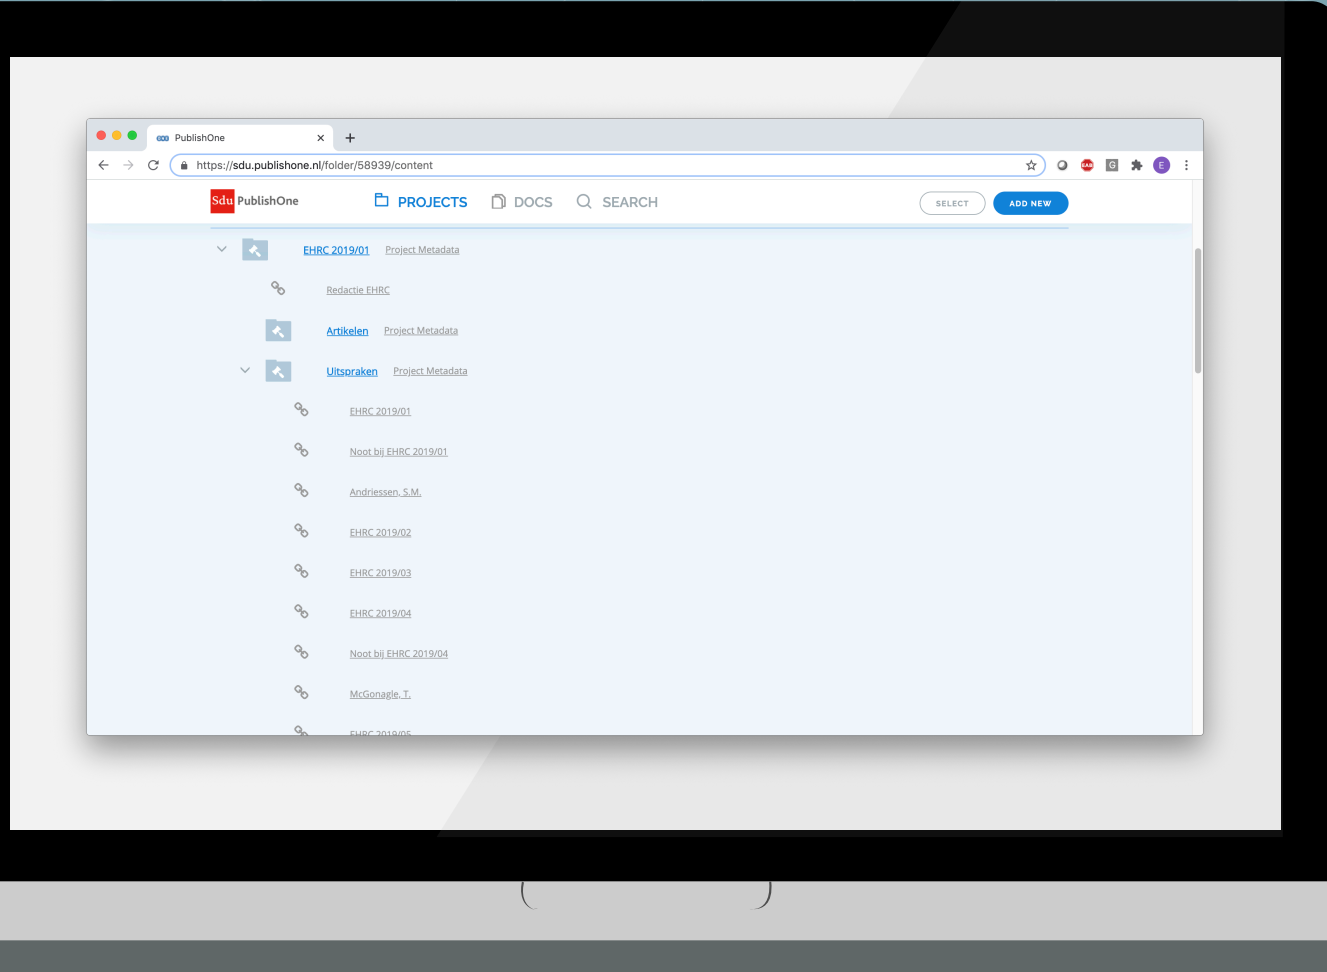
PublishOne ×
+
https://sdu.publishone.nl/folder/58939/content

Sdu PublishOne
PROJECTS
DOCS
SEARCH
SELECT
ADD NEW

EHRC 2019/01 Project Metadata
Redactie EHRC
Artikelen Project Metadata
Uitspraken Project Metadata
EHRC 2019/01
Noot bij EHRC 2019/01
Andriessen, S.M.
EHRC 2019/02
EHRC 2019/03
EHRC 2019/04
Noot bij EHRC 2019/04
McGonagle, T.
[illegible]